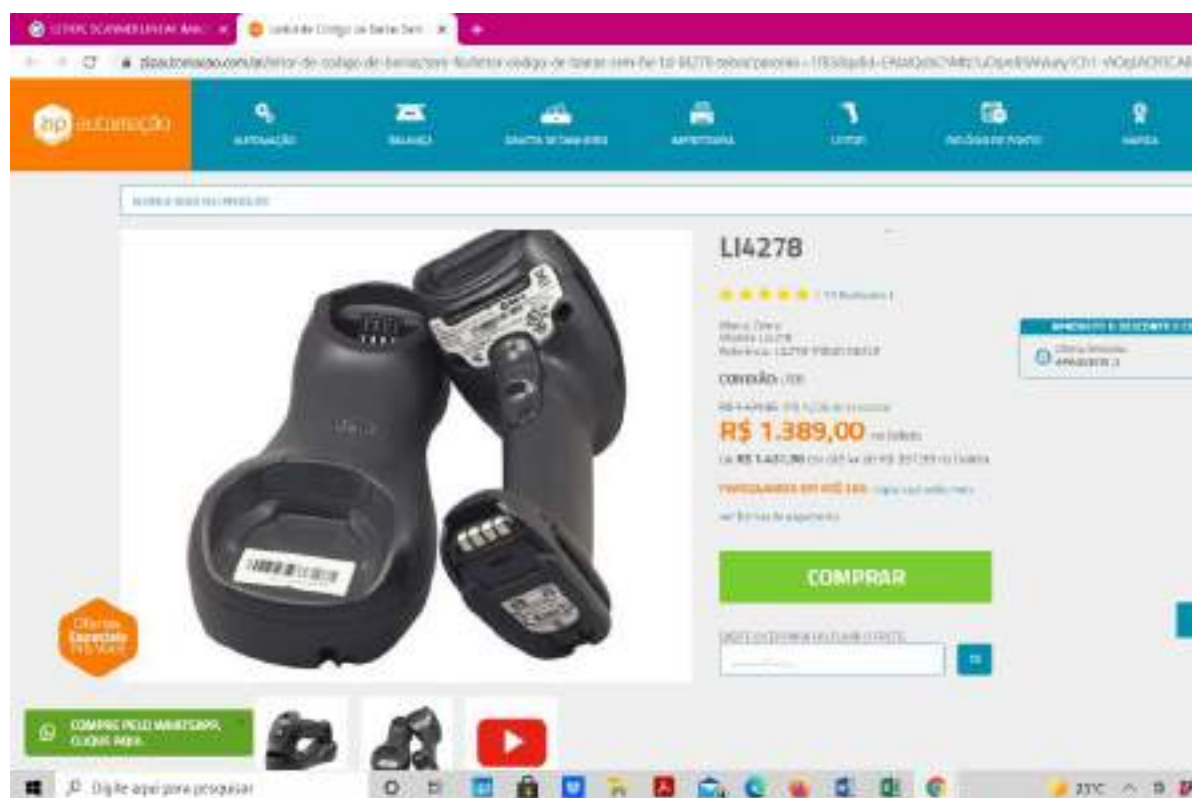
zip automação

AUTOMAÇÃO BALANÇA GAVETA DE DINHEIRO IMPRESSORA LEITOR RELÓGIO DE PONTO MARCA

LI4278

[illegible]

CONDIÇÃO: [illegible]

R$ 1.389,00 no boleto

COMPRAR

Ofertas Especiais Pra Você

COMPRE PELO WHATSAPP, CLIQUE AQUI.

Digite aqui para pesquisar

23°C